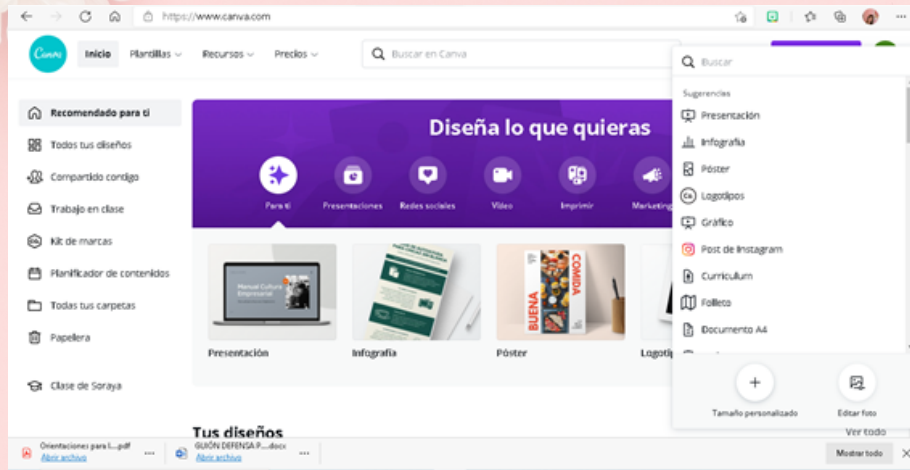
https://www.canva.com

Canva

Inicio Plantillas Recursos Precios

Buscar en Canva

Recomendado para ti
Todos tus diseños
Compartido contigo
Trabajo en clase
Kit de marcas
Planificador de contenidos
Todas tus carpetas
Papelera

Clase de Soraya

Diseña lo que quieras

Para ti
Presentaciones
Redes sociales
Vídeo
Imprimir
Marketing

Manual Cultura Empresarial

BUENA COMIDA

Presentación
Infografía
Póster
Logotip

Tus diseños

Ver todo

Buscar

Sugerencias
Presentación
Infografía
Póster
Logotipos
Gráfico
Post de Instagram
Currículum
Folleto
Documento A4

Tamaño personalizado
Editar foto

Orientaciones para l....pdf
Abrir archivo
GUIÓN DEFENSA P.....docx
Abrir archivo

Mostrar todo